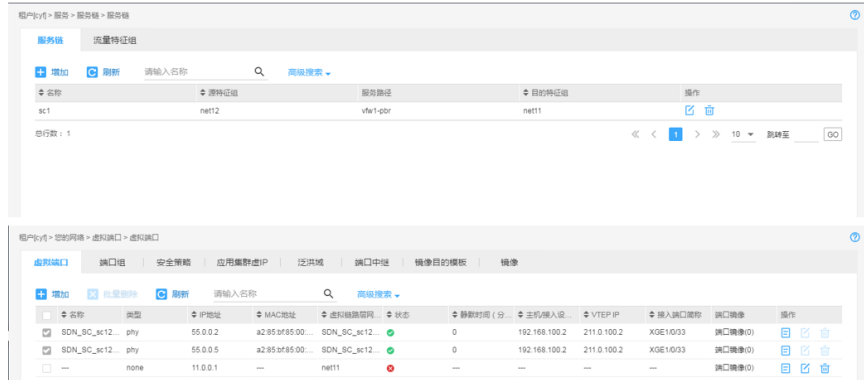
租户[cyf] > 服务 > 服务链 > 服务链

服务链　流量特征组

增加　刷新　请输入名称　高级搜索

| 名称 | 源特征组 | 服务路径 | 目的特征组 | 操作 |
|---|---|---|---|---|
| sc1 | net12 | vfw1-pbr | net11 | |

总行数：1

1　10　跳转至　GO

租户[cyf] > 您的网络 > 虚拟端口 > 虚拟端口

虚拟端口　端口组　安全策略　应用集群虚IP　泛洪域　端口中继　镜像目的模板　镜像

增加　批量删除　刷新　请输入名称　高级搜索

| 名称 | 类型 | IP地址 | MAC地址 | 虚拟链路层网... | 状态 | 静默时间（分... | 主机/接入设... | VTEP IP | 接入端口简称 | 端口镜像 | 操作 |
|---|---|---|---|---|---|---|---|---|---|---|---|
| SDN_SC_sc12... | phy | 55.0.0.2 | a2:85:bf:85:00:... | SDN_SC_sc12... | | 0 | 192.168.100.2 | 211.0.100.2 | XGE1/0/33 | 端口镜像(0) | |
| SDN_SC_sc12... | phy | 55.0.0.5 | a2:85:bf:85:00:... | SDN_SC_sc12... | | 0 | 192.168.100.2 | 211.0.100.2 | XGE1/0/33 | 端口镜像(0) | |
| --- | none | 11.0.0.1 | --- | net11 | | --- | --- | --- | --- | 端口镜像(0) | |